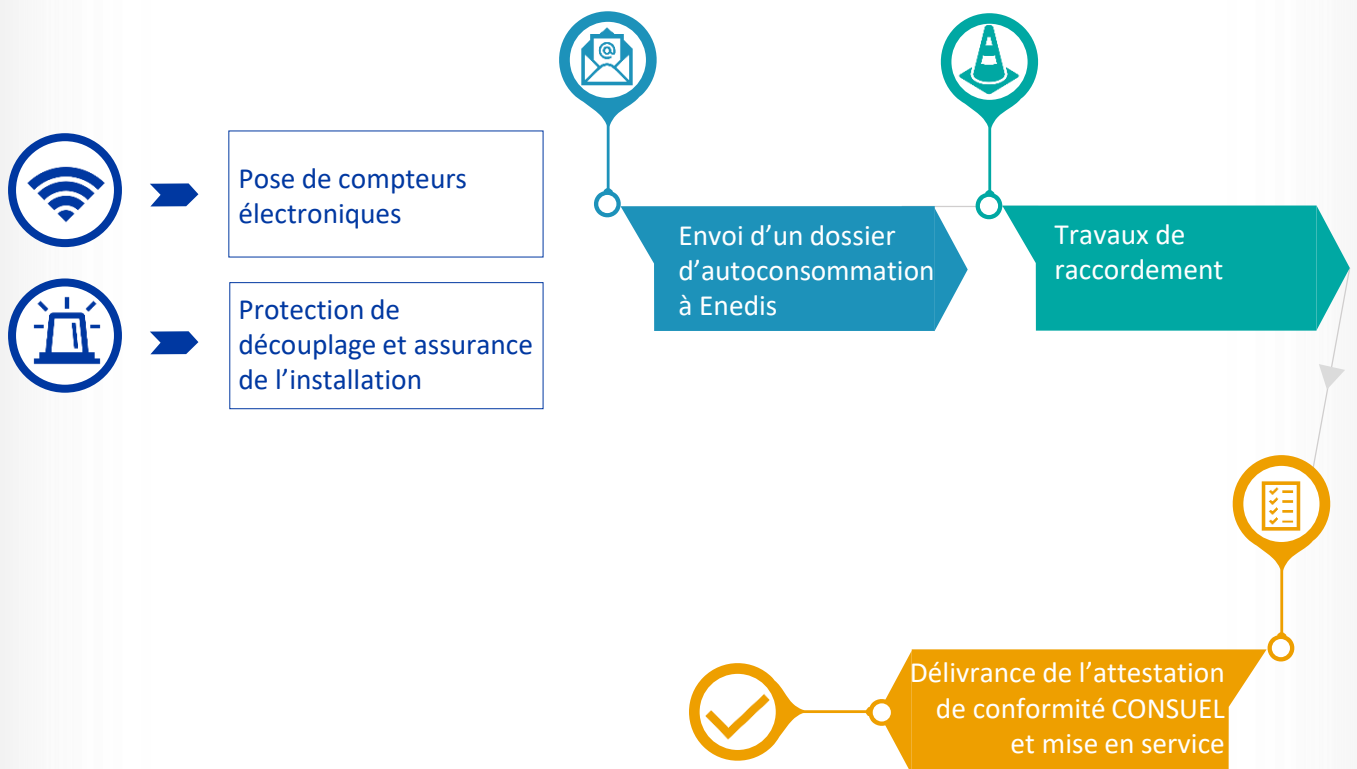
Pose de compteurs électroniques

Protection de découplage et assurance de l’installation

Envoi d’un dossier d’autoconsommation à Enedis

Travaux de raccordement

Délivrance de l’attestation de conformité CONSUEL et mise en service